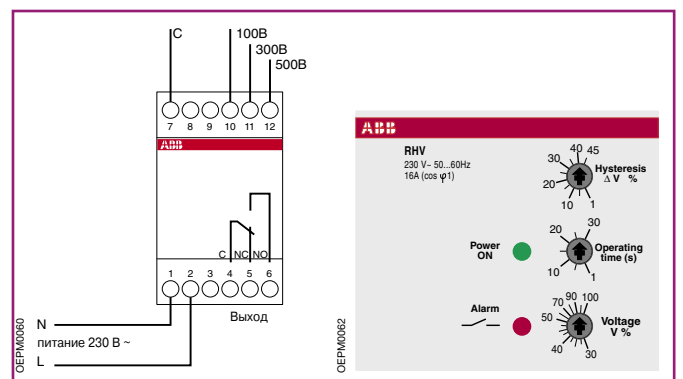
C
100В
300В
500В

7 8 9 10 11 12

ABB

C NC NO

1 2 3 4 5 6

Выход

N
питание 230 В ~
L

OEPM0060

ABB

RHV
230 V~ 50...60Hz
16A (cos φ1)

40 45
30
20
10 1
Hysteresis
Δ V %

Power ON

20 30
10 1
Operating time (s)

Alarm

70 90 100
50
40 30
Voltage
V %

OEPM0062